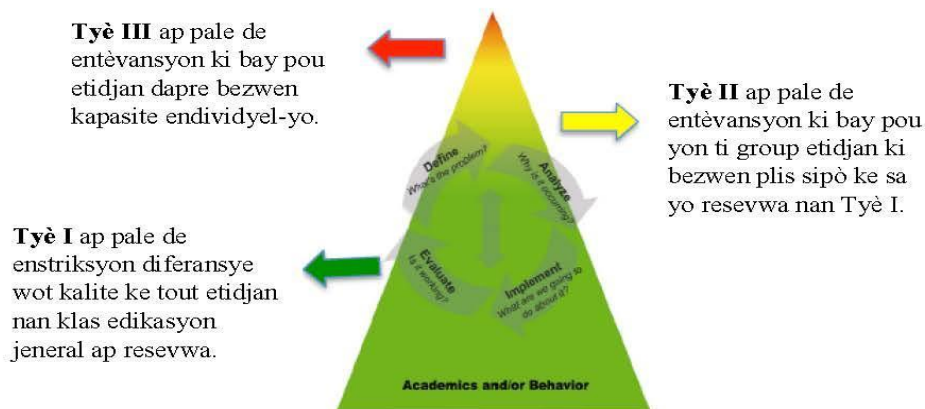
**Tyè III** ap pale de entèvansyon ki bay pou etidjan dapre bezwen kapasite endividyel-yo.

**Tyè II** ap pale de entèvansyon ki bay pou yon ti group etidjan ki bezwen plis sipò ke sa yo resevwa nan Tyè I.

**Tyè I** ap pale de enstriksyon diferansye wot kalite ke tout etidjan nan klas edikasyon jeneral ap resevwa.

Define
What's the problem?

Analyze
Why is it occurring?

Implement
What are we going to do about it?

Evaluate
Is it working?

Academics and/or Behavior